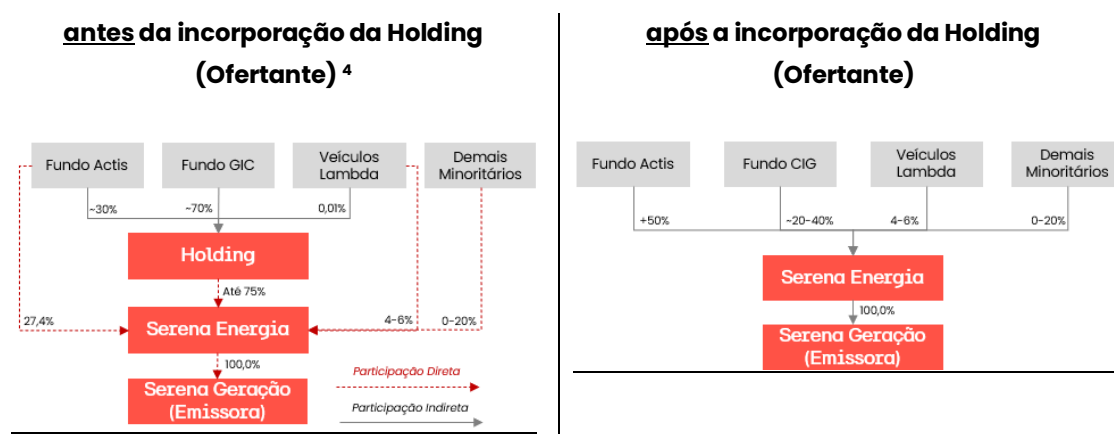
antes da incorporação da Holding (Ofertante) ⁴

Fundo Actis
Fundo GIC
Veículos Lambda
Demais Minoritários

~30%
~70%
0,01%

Holding

Até 75%

27,4%
4-6%
0-20%

Serena Energia

100,0%

Serena Geração (Emissora)

Participação Direta
Participação Indireta

após a incorporação da Holding (Ofertante)

Fundo Actis
Fundo CIG
Veículos Lambda
Demais Minoritários

+50%
~20-40%
4-6%
0-20%

Serena Energia

100,0%

Serena Geração (Emissora)